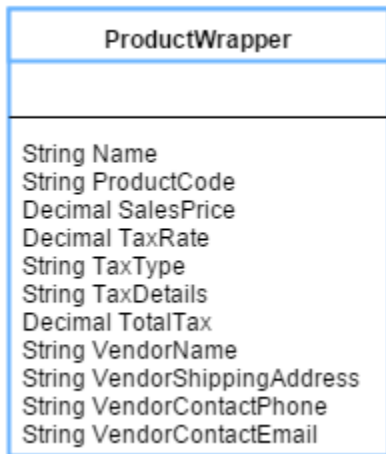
ProductWrapper

String Name
String ProductCode
Decimal SalesPrice
Decimal TaxRate
String TaxType
String TaxDetails
Decimal TotalTax
String VendorName
String VendorShippingAddress
String VendorContactPhone
String VendorContactEmail